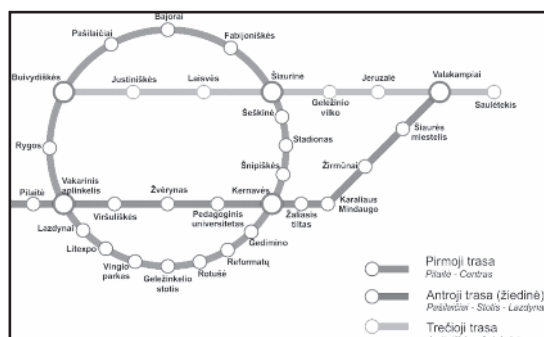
Bajorai
Pašilaičiai
Fabijoniškės
Buivydiškės
Justiniškės
Laisvės
Šiaurinė
Jeruzalė
Valakampiai
Saulėtekis
Geležinio vilko
Šeškinė
Šiaurės miestelis
Stadionas
Rygos
Šnipiškės
Žirmūnai
Vakarinis aplinkelis
Žvėrynas
Kernavės
Pilaitė
Viršuliškės
Pedagoginis universitetas
Žaliasis tiltas
Karaliaus Mindaugo
Lazdynai
Gedimino
Litexpo
Reformatų
Vingio parkas
Rotušė
Geležinkelio stotis
Pirmoji trasa
Pilaitė - Centras
Antroji trasa (žiedinė)
Pašilaičiai - Stotis - Lazdynai
Trečioji trasa
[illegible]